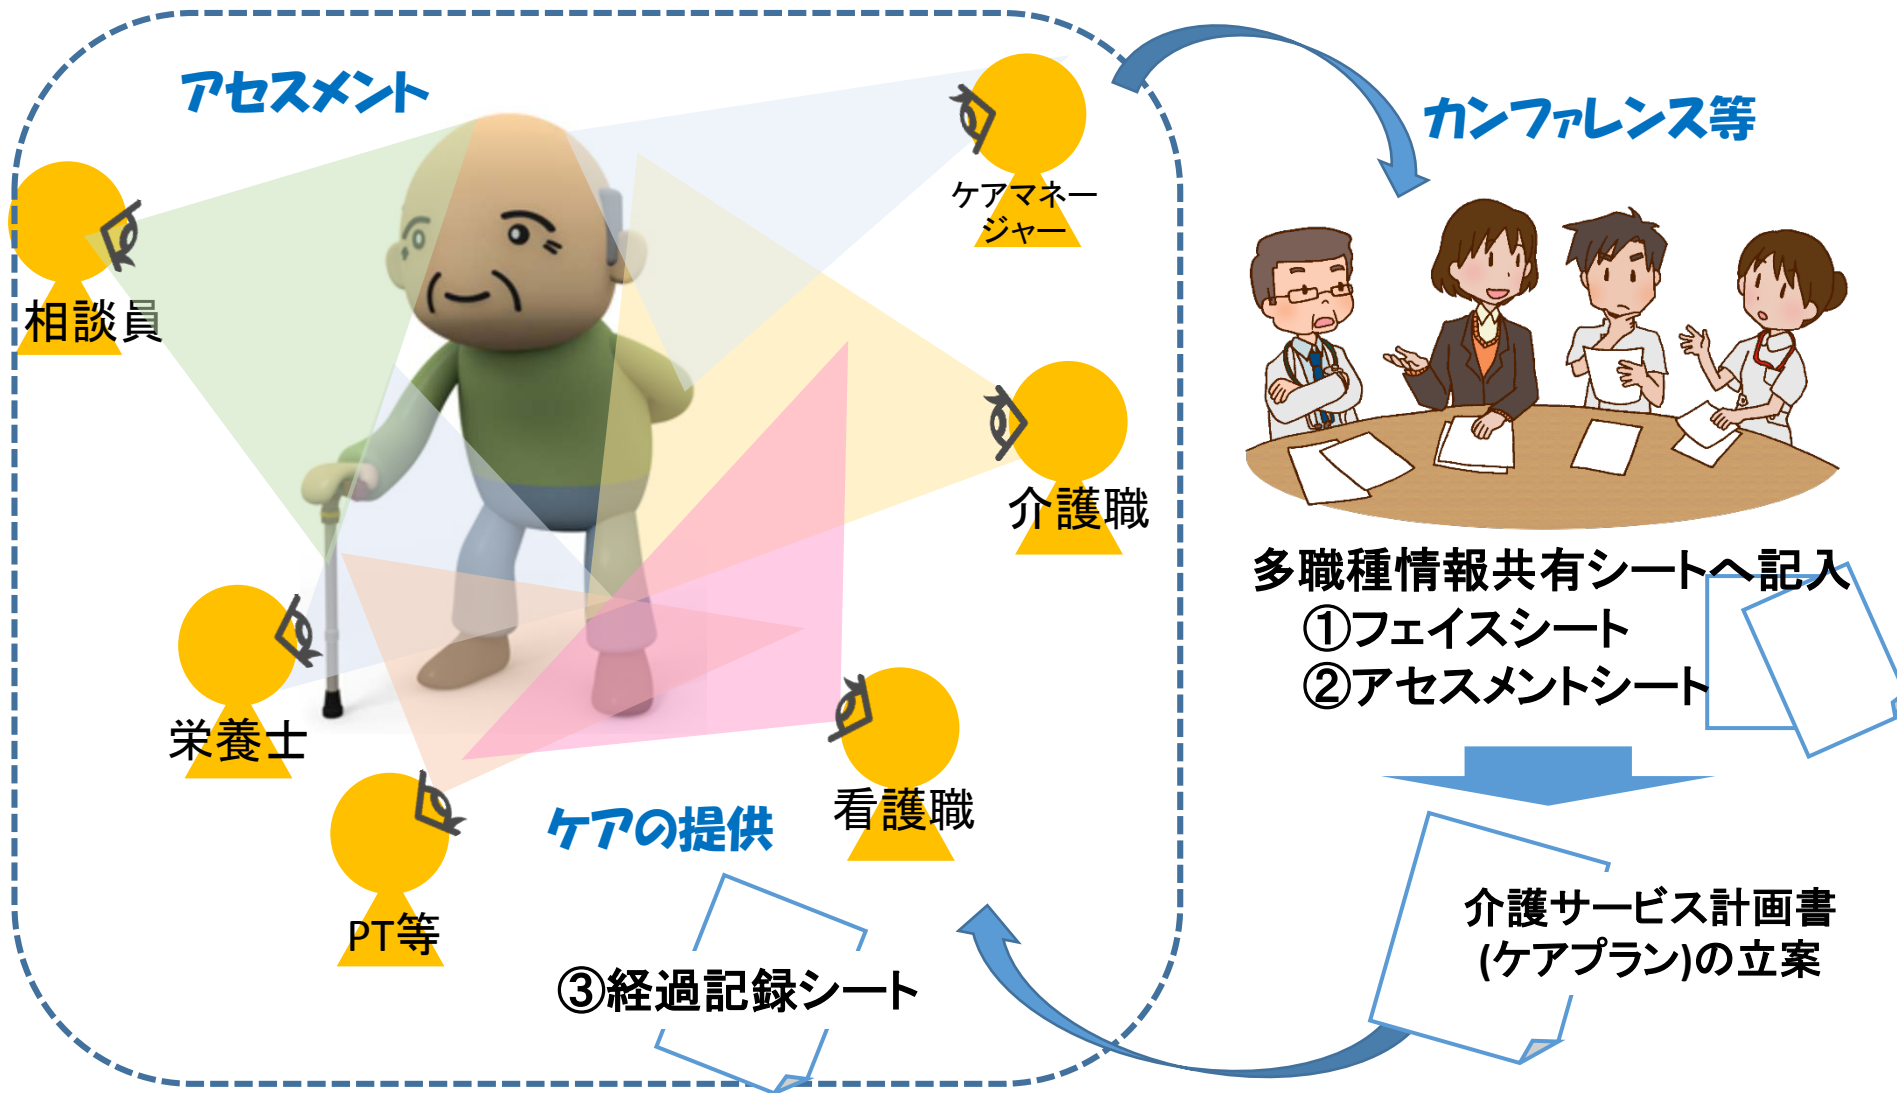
アセスメント

相談員

ケアマネージャー

介護職

栄養士

看護職

PT等

ケアの提供

③経過記録シート

カンファレンス等

多職種情報共有シートへ記入
①フェイスシート
②アセスメントシート

介護サービス計画書
(ケアプラン)の立案